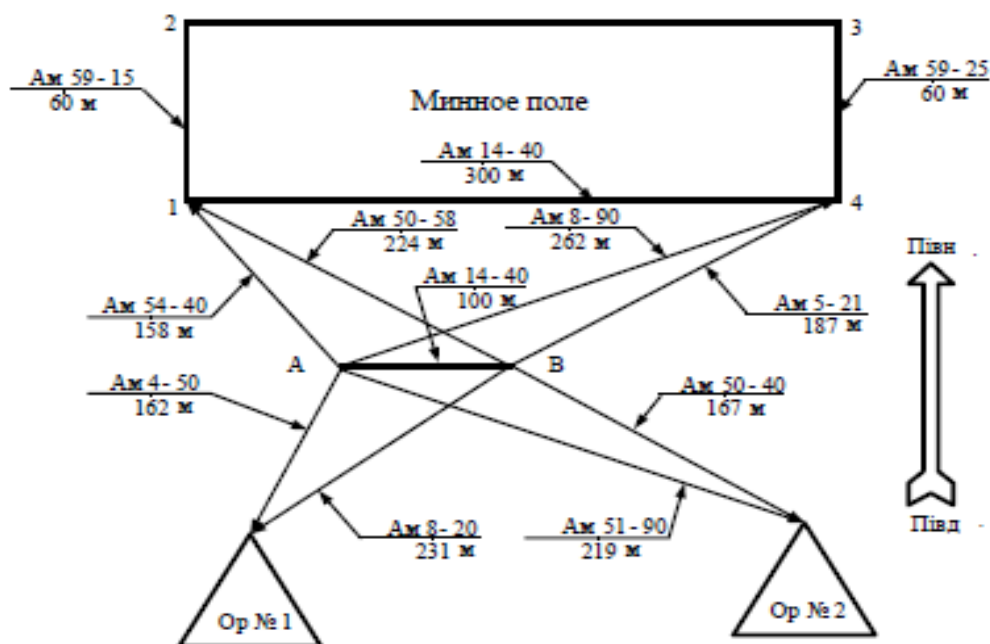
2

3

Ам 59 - 15
60 м

Ам 59 - 25
60 м

Минное поле

Ам 14 - 40
300 м

1

4

Ам 50 - 58
224 м

Ам 8 - 90
262 м

Півн

Ам 14 - 40
100 м

Ам 54 - 40
158 м

Ам 5 - 21
187 м

А

В

Ам 4 - 50
162 м

Ам 50 - 40
167 м

Ам 8 - 20
231 м

Ам 51 - 90
219 м

Півд

Ор № 1

Ор № 2